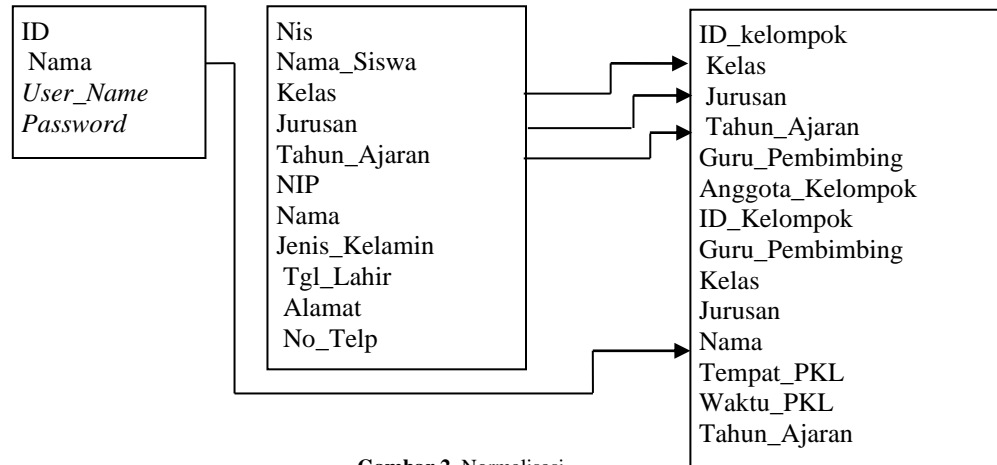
ID
Nama
*User_Name*
*Password*

Nis
Nama_Siswa
Kelas
Jurusan
Tahun_Ajaran
NIP
Nama
Jenis_Kelamin
Tgl_Lahir
Alamat
No_Telp

ID_kelompok
Kelas
Jurusan
Tahun_Ajaran
Guru_Pembimbing
Anggota_Kelompok
ID_Kelompok
Guru_Pembimbing
Kelas
Jurusan
Nama
Tempat_PKL
Waktu_PKL
Tahun_Ajaran

**Gambar 2.** Normalisasi